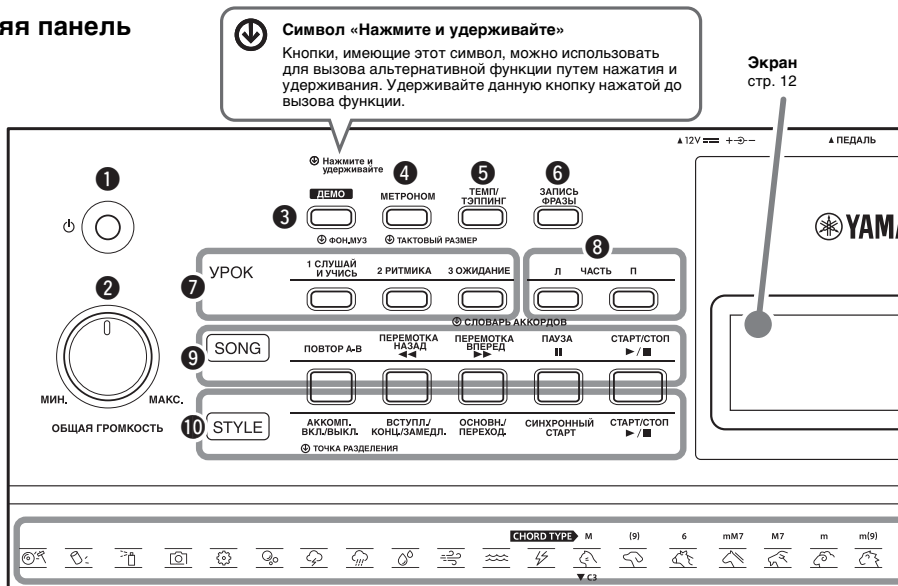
яя панель

Символ «Нажмите и удерживайте»

Кнопки, имеющие этот символ, можно использовать для вызова альтернативной функции путем нажатия и удерживания. Удерживайте данную кнопку нажатой до вызова функции.

Экран
стр. 12

▲12V ═ +⊖– ▲ПЕДАЛЬ

Нажмите и удерживайте

❶ ❷ ❸ ❹ ❺ ❻ ❼ ❽ ❾ ❿

ДЕМО
ФОН,МУЗ

МЕТРОНОМ
ТАКТОВЫЙ РАЗМЕР

ТЕМП/ТЭППИНГ

ЗАПИСЬ ФРАЗЫ

YAMA

УРОК

1 СЛУШАЙ И УЧИСЬ

2 РИТМИКА

3 ОЖИДАНИЕ

Л ЧАСТЬ П

СЛОВАРЬ АККОРДОВ

SONG

ПОВТОР A-B

ПЕРЕМОТКА НАЗАД ◄◄

ПЕРЕМОТКА ВПЕРЕД ►►

ПАУЗА II

СТАРТ/СТОП ►/■

МИН. МАКС.

ОБЩАЯ ГРОМКОСТЬ

STYLE

АККОМП. ВКЛ./ВЫКЛ.

ТОЧКА РАЗДЕЛЕНИЯ

ВСТУПЛ./КОНЦ./ЗАМЕДЛ.

ОСНОВН./ПЕРЕХОД.

СИНХРОННЫЙ СТАРТ

СТАРТ/СТОП ►/■

CHORD TYPE M (9) 6 mM7 M7 m m(9)

▼C3